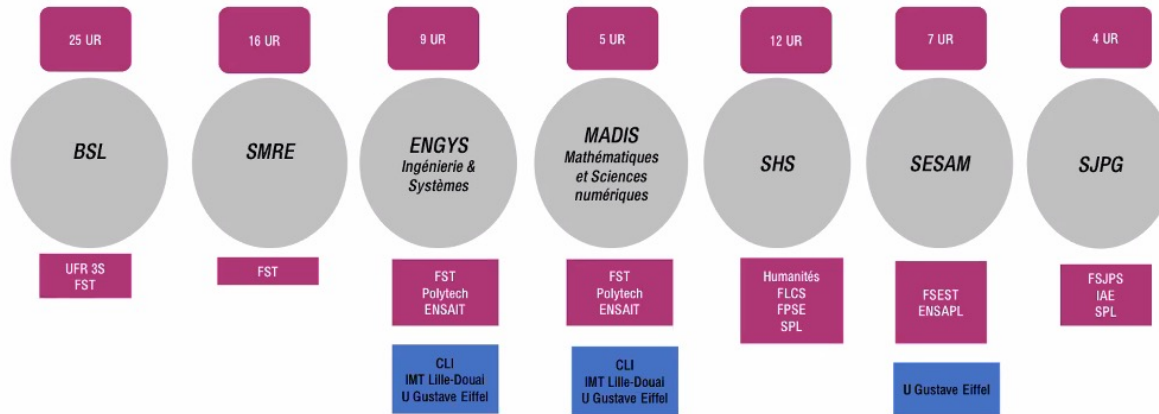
25 UR

BSL

UFR 3S
FST

16 UR

SMRE

FST

9 UR

ENGYS
Ingénierie & Systèmes

FST
Polytech
ENSAIT

CLI
IMT Lille-Douai
U Gustave Eiffel

5 UR

MADIS
Mathématiques et Sciences numériques

FST
Polytech
ENSAIT

CLI
IMT Lille-Douai
U Gustave Eiffel

12 UR

SHS

Humanités
FLCS
FPSE
SPL

7 UR

SESAM

FSEST
ENSAPL

U Gustave Eiffel

4 UR

SJPG

FSJPS
IAE
SPL